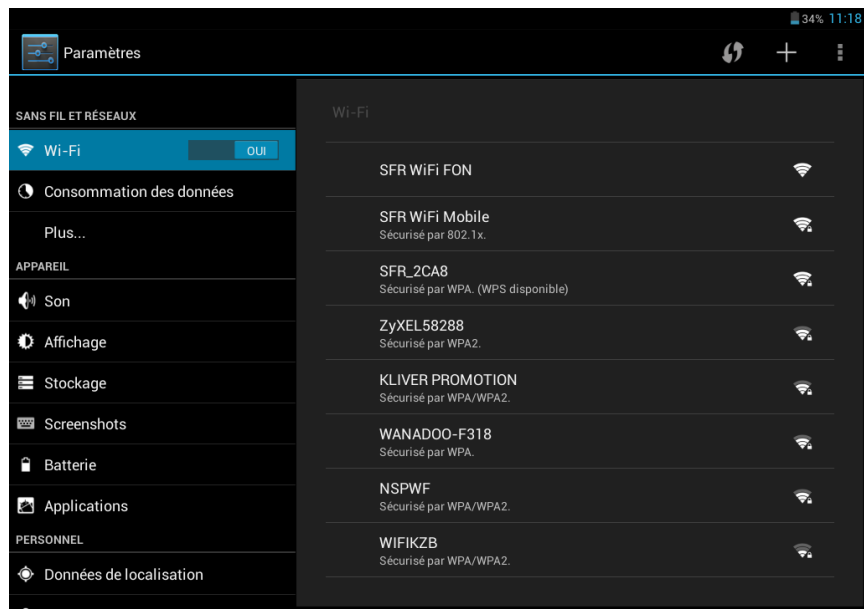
34% 11:18

Paramètres

SANS FIL ET RÉSEAUX

Wi-Fi OUI

Consommation des données

Plus...

APPAREIL

Son

Affichage

Stockage

Screenshots

Batterie

Applications

PERSONNEL

Données de localisation

Wi-Fi

SFR WiFi FON

SFR WiFi Mobile
Sécurisé par 802.1x.

SFR_2CA8
Sécurisé par WPA. (WPS disponible)

ZyXEL58288
Sécurisé par WPA2.

KLIVER PROMOTION
Sécurisé par WPA/WPA2.

WANADOO-F318
Sécurisé par WPA.

NSPWF
Sécurisé par WPA/WPA2.

WIFIKZB
Sécurisé par WPA/WPA2.